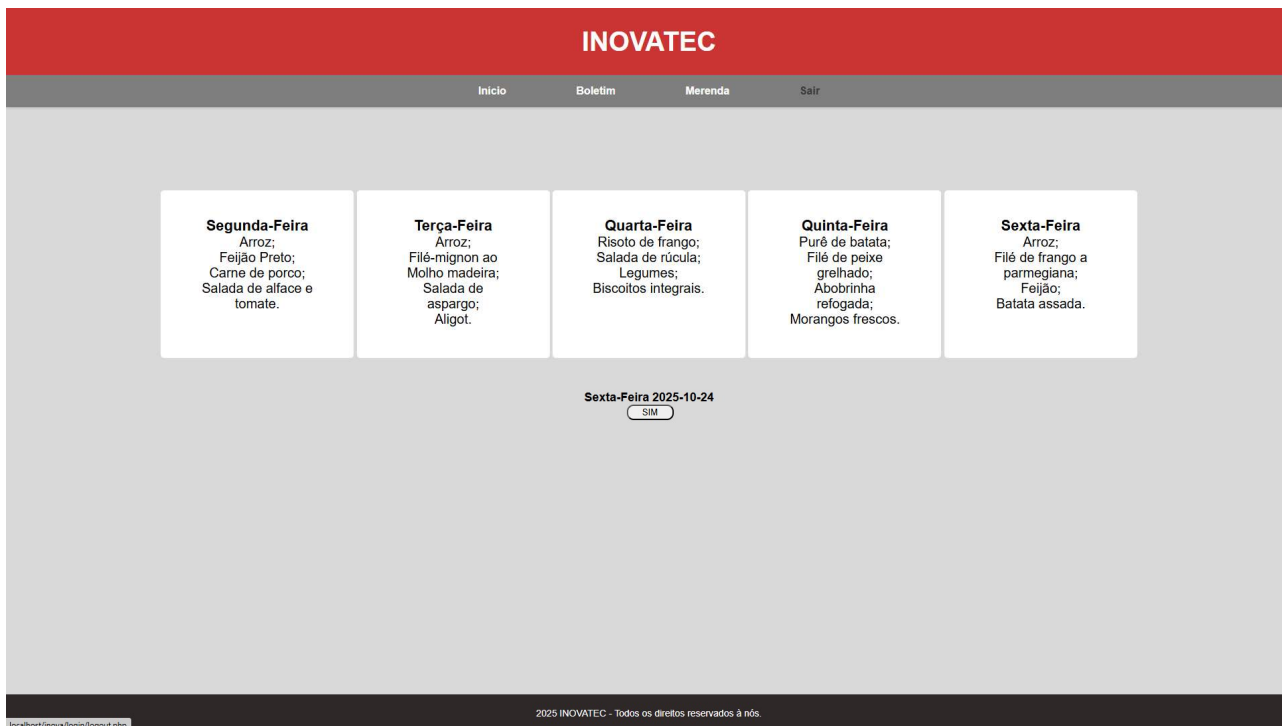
INOVATEC

Inicio Boletim Merenda Sair

**Segunda-Feira**
Arroz;
Feijão Preto;
Carne de porco;
Salada de alface e tomate.

**Terça-Feira**
Arroz;
Filé-mignon ao Molho madeira;
Salada de aspargo;
Aligot.

**Quarta-Feira**
Risoto de frango;
Salada de rúcula;
Legumes;
Biscoitos integrais.

**Quinta-Feira**
Purê de batata;
Filé de peixe grelhado;
Abobrinha refogada;
Morangos frescos.

**Sexta-Feira**
Arroz;
Filé de frango a parmegiana;
Feijão;
Batata assada.

Sexta-Feira 2025-10-24
SIM

localhost/inova/login/logout.php

2025 INOVATEC - Todos os direitos reservados à nós.